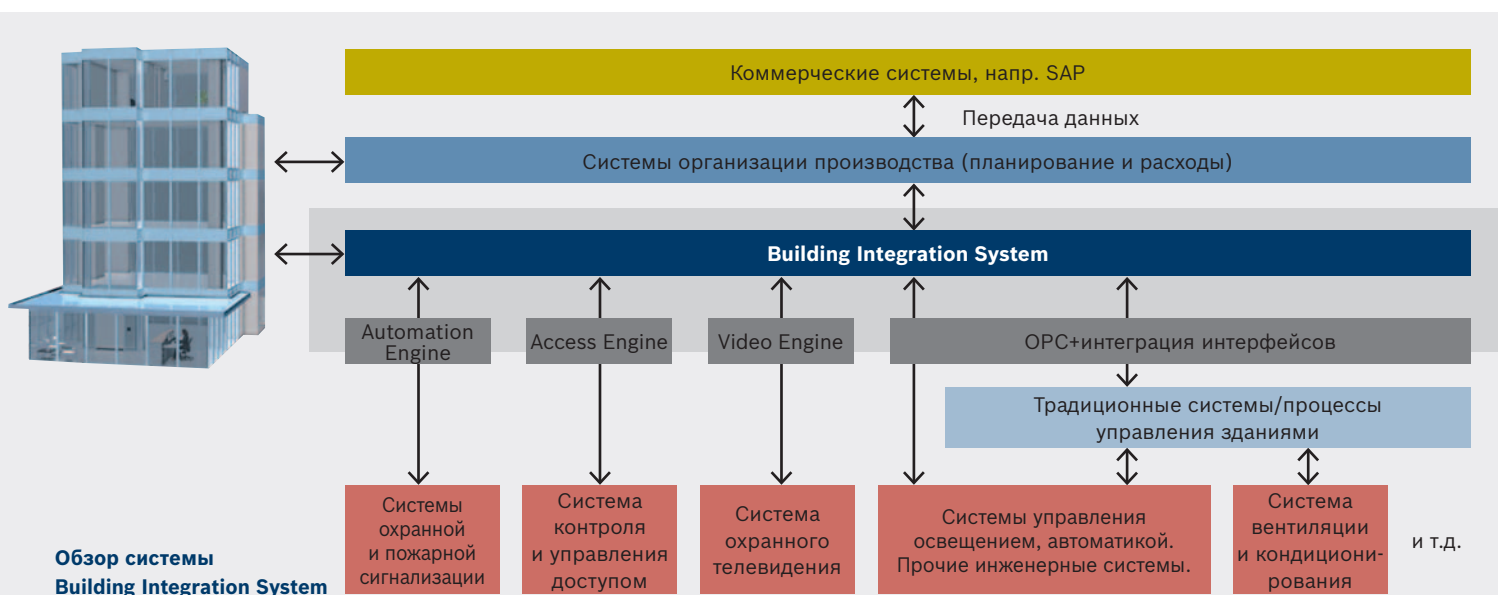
Коммерческие системы, напр. SAP

Передача данных

Системы организации производства (планирование и расходы)

Building Integration System

Automation Engine

Access Engine

Video Engine

OPC+интеграция интерфейсов

Традиционные системы/процессы управления зданиями

Системы охранной и пожарной сигнализации

Система контроля и управления доступом

Система охранного телевидения

Системы управления освещением, автоматикой. Прочие инженерные системы.

Система вентиляции и кондиционирования

и т.д.

Обзор системы Building Integration System